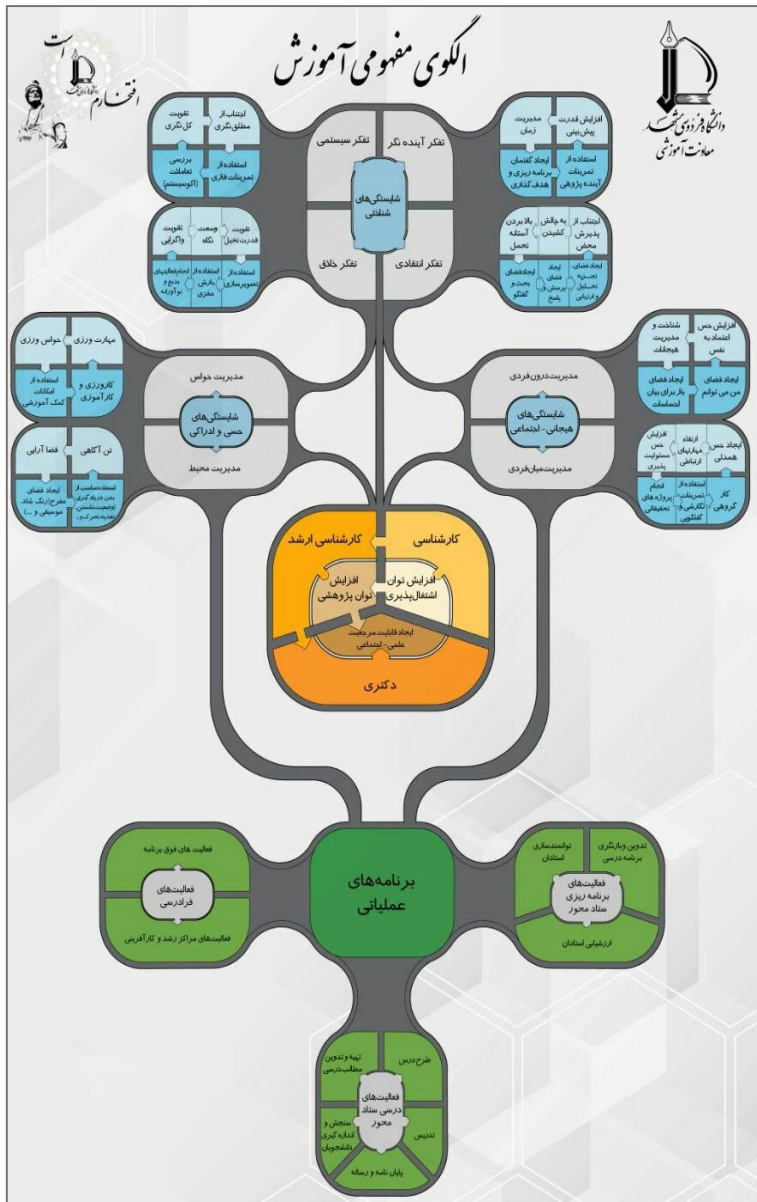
الگوی مفهومی آموزش

افتخار ما است

دانشگاه فردوسی مشهد
معاونت آموزشی

تفکر آینده نگر
تفکر سیستمی
شایستگی‌های شناختی
تفکر انتقادی
تفکر خلاق

افزایش قدرت پیش بینی
مدیریت زمان
استفاده از آینده پژوهی
ایجاد گفتمان تمرینات برنامه ریزی و هدف گذاری

تقویت کل نگری
اجتناب از مطلق‌نگری
بررسی تعاملات (اکوسیستم)
استفاده از تمرینات فازی

اجتناب از پذیرش محض
به چالش کشیدن
بالا بردن آستانه تحمل
ایجاد فضای تجزیه تحلیل و ارزیابی
ایجاد فضای پرسش و پاسخ
ایجاد فضای بحث و گفتگو

تقویت قدرت تخیل
وسعت نگاه
تقویت واگرایی
استفاده از تصویرسازی
استفاده از بارش فکری
انجام فعالیتهای بدیع و نوآورانه

مدیریت درون فردی
شایستگی‌های هیجانی - اجتماعی
مدیریت میان فردی

افزایش حس اعتماد به نفس
شناخت و مدیریت هیجانات
ایجاد فضای من می توانم
ایجاد فضای باز برای بیان احساسات

ایجاد حس همدلی
افزایش حس مسئولیت پذیری
ارتقاء مهارتهای ارتباطی
کار گروهی
استفاده از تمرینات نگارشی و گفتاری
انجام پروژه های تحقیقاتی

مدیریت حواس
شایستگی‌های حسی و ادراکی
مدیریت محیط

مهارت ورزی
حواس ورزی
استفاده از امکانات کمک آموزشی
کارورزی و کارآموزی

تن آگاهی
فضا آرایی
ایجاد فضای مفرح (رنگ شاد، موسیقی و ...)
استفاده مناسب از بدن در یادگیری (وضعیت نشستن، تغذیه، تحرک...)

کارشناسی
کارشناسی ارشد
افزایش توان اشتغال‌پذیری
افزایش توان پژوهشی
ایجاد قابلیت مرجعیت علمی - اجتماعی
دکتری

برنامه‌های عملیاتی

فعالیت های فوق برنامه
فعالیت‌های فرادرسی
فعالیت‌های مراکز رشد و کارآفرینی

تدوین وبازنگری برنامه درسی
توانمندسازی استادان
فعالیت‌های برنامه ریزی ستاد محور
ارزشیابی استادان

تهیه و تدوین مطالب درسی
طرح درس
فعالیت‌های درسی ستاد محور
سنجش و اندازه گیری دانشجویان
تدریس
پایان نامه و رساله